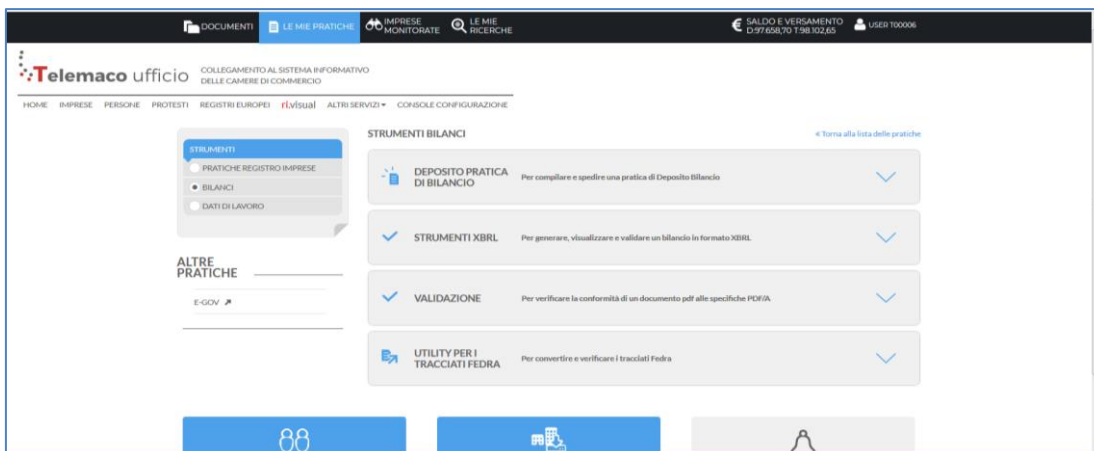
DOCUMENTI LE MIE PRATICHE IMPRESE MONITORATE LE MIE RICERCHE SALDO E VERSAMENTO D:97.658,70 T:98.102,65 USER T00006

Telemaco ufficio COLLEGAMENTO AL SISTEMA INFORMATIVO DELLE CAMERE DI COMMERCIO

HOME IMPRESE PERSONE PROTESTI REGISTRI EUROPEI ri.visual ALTRI SERVIZI CONSOLE CONFIGURAZIONE

STRUMENTI
PRATICHE REGISTRO IMPRESE
BILANCI
DATI DI LAVORO

ALTRE PRATICHE
E-GOV

STRUMENTI BILANCI
« Torna alla lista delle pratiche

DEPOSITO PRATICA DI BILANCIO Per compilare e spedire una pratica di Deposito Bilancio

STRUMENTI XBRL Per generare, visualizzare e validare un bilancio in formato XBRL

VALIDAZIONE Per verificare la conformità di un documento pdf alle specifiche PDF/A

UTILITY PER I TRACCIATI FEDRA Per convertire e verificare i tracciati Fedra